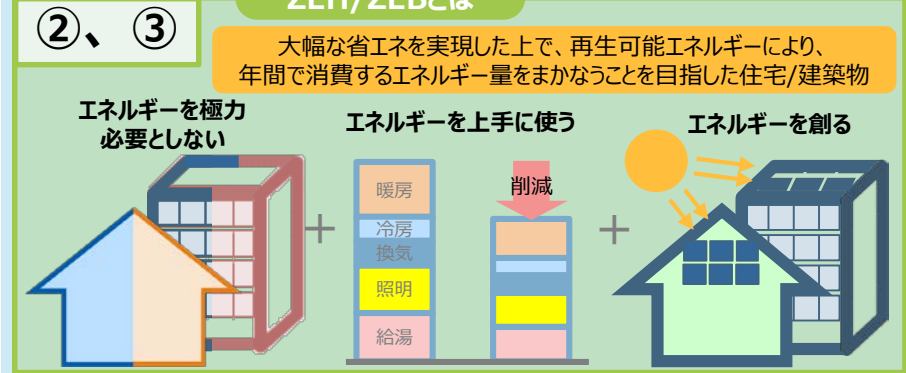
②、③

ZEH/ZEBとは

大幅な省エネを実現した上で、再生可能エネルギーにより、年間で消費するエネルギー量をまかなうことを目指した住宅/建築物

エネルギーを極力必要としない

エネルギーを上手に使う

エネルギーを創る

暖房
冷房
換気
照明
給湯

削減

+

+